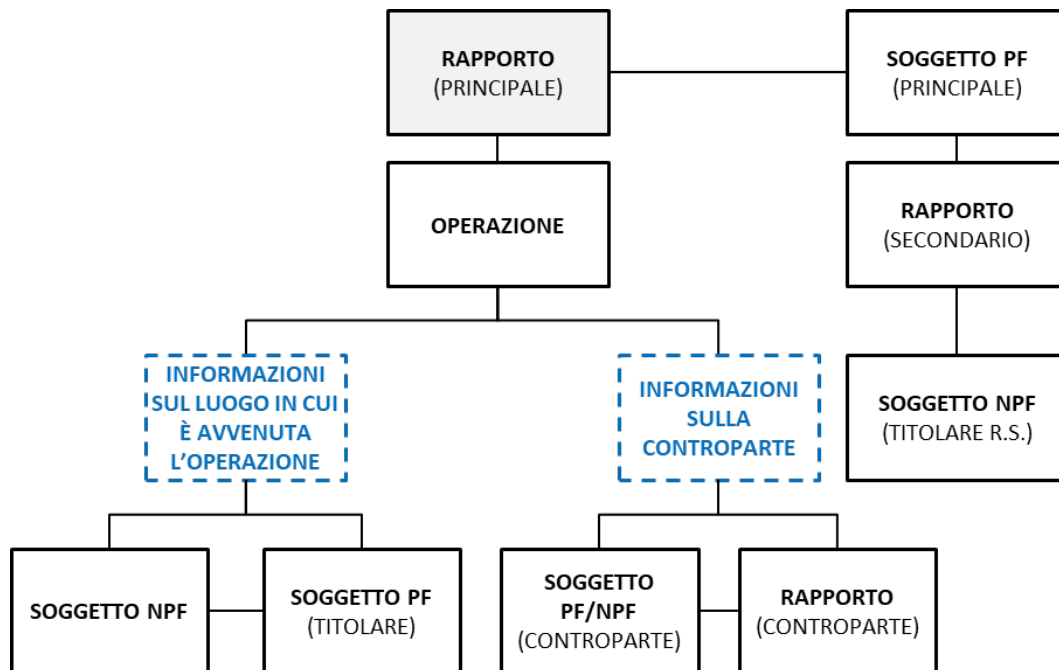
RAPPORTO
(PRINCIPALE)

SOGGETTO PF
(PRINCIPALE)

OPERAZIONE

RAPPORTO
(SECONDARIO)

INFORMAZIONI SUL LUOGO IN CUI È AVVENUTA L'OPERAZIONE

INFORMAZIONI SULLA CONTROPARTE

SOGGETTO NPF
(TITOLARE R.S.)

SOGGETTO NPF

SOGGETTO PF
(TITOLARE)

SOGGETTO PF/NPF
(CONTROPARTE)

RAPPORTO
(CONTROPARTE)